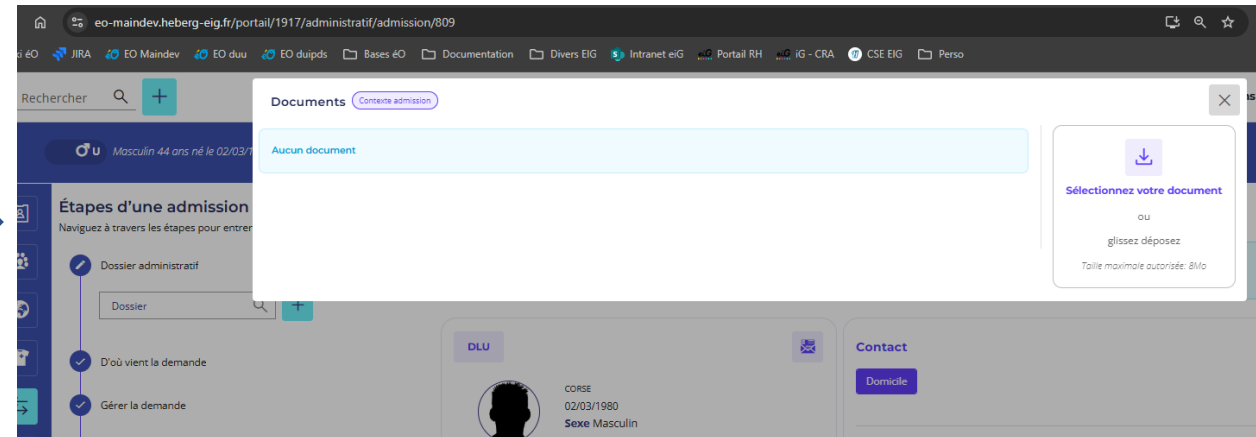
eo-maindev.heberg-eig.fr/portail/1917/administratif/admission/809

i éO JIRA EO Maindev EO duu EO duipds Bases éO Documentation Divers EIG Intranet eiG Portail RH iG - CRA CSE EIG Perso

Rechercher

Documents Contexte admission

Aucun document

Sélectionnez votre document

ou

glissez déposez

Taille maximale autorisée: 8Mo

U Masculin 44 ans né le 02/03/1

Étapes d'une admission

Naviguez à travers les étapes pour entrer

Dossier administratif

Dossier

D'où vient la demande

Gérer la demande

DLU

CORSE

02/03/1980

Sexe Masculin

Contact

Domicile